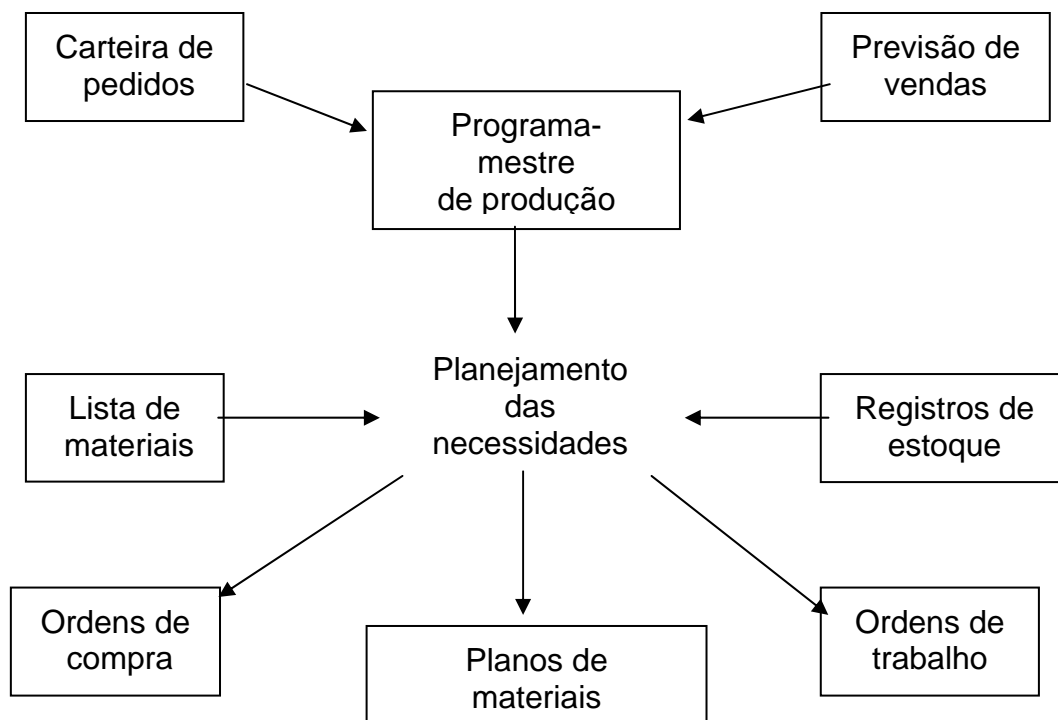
Carteira de pedidos

Previsão de vendas

Programa-mestre de produção

Lista de materiais

Planejamento das necessidades

Registros de estoque

Ordens de compra

Planos de materiais

Ordens de trabalho